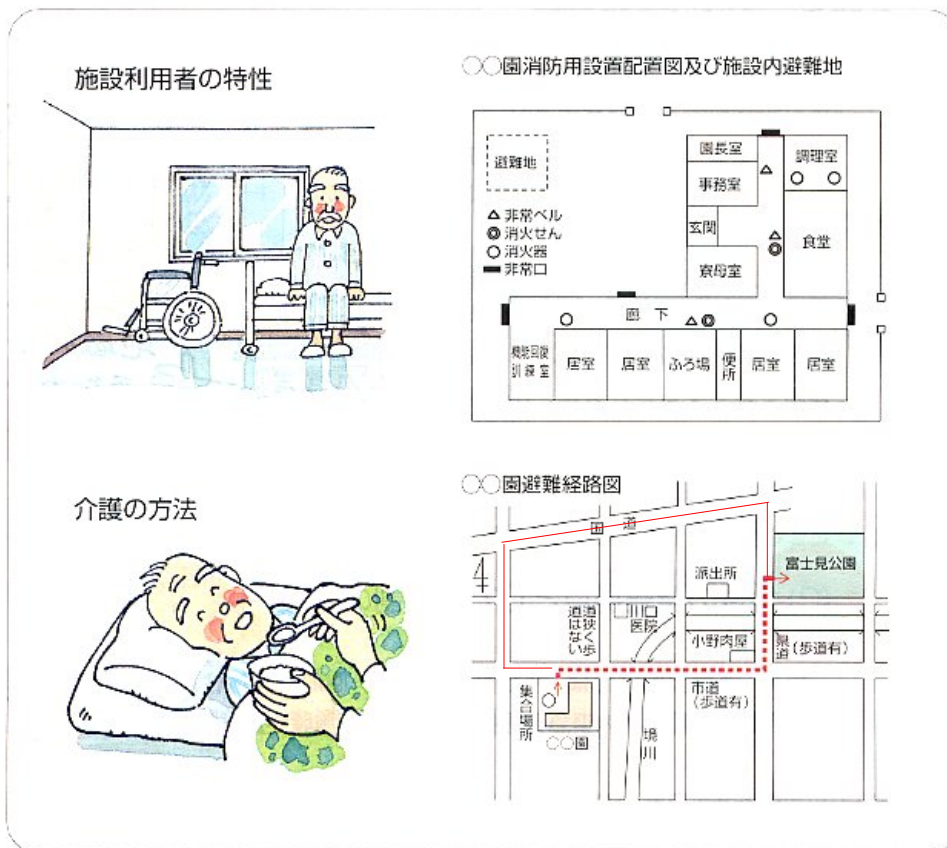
施設利用者の特性

○○園消防用設置配置図及び施設内避難地

避難地

△ 非常ベル
◎ 消火せん
○ 消火器
▬ 非常口

園長室
事務室
調理室
玄関
食堂
寮母室
廊下
機能回復訓練室
居室
居室
ふろ場
便所
居室
居室

介護の方法

○○園避難経路図

国道
富士見公園
派出所
道は狭く歩道ない
川口医院
小野肉屋
県道（歩道有）
集合場所
市道（歩道有）
○○園
境川